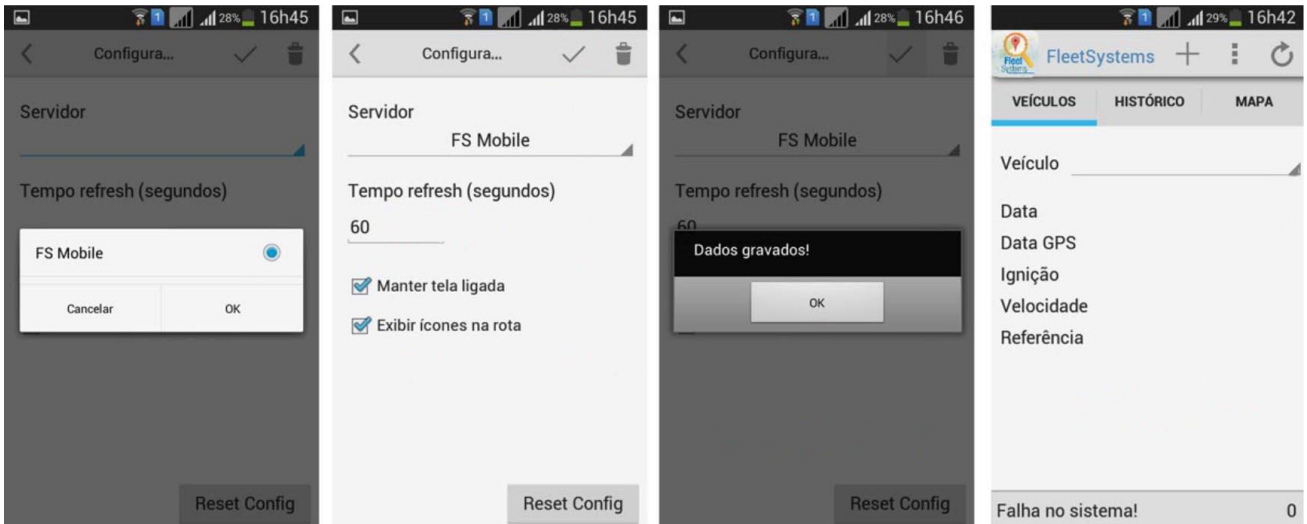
28% 16h45

Configura...

Servidor

Tempo refresh (segundos)

FS Mobile

Cancelar

OK

Reset Config

28% 16h45

Configura...

Servidor

FS Mobile

Tempo refresh (segundos)

60

Manter tela ligada

Exibir ícones na rota

Reset Config

28% 16h46

Configura...

Servidor

FS Mobile

Tempo refresh (segundos)

60

Dados gravados!

OK

Reset Config

29% 16h42

Fleet Systems

FleetSystems

VEÍCULOS

HISTÓRICO

MAPA

Veículo

Data

Data GPS

Ignição

Velocidade

Referência

Falha no sistema!

0